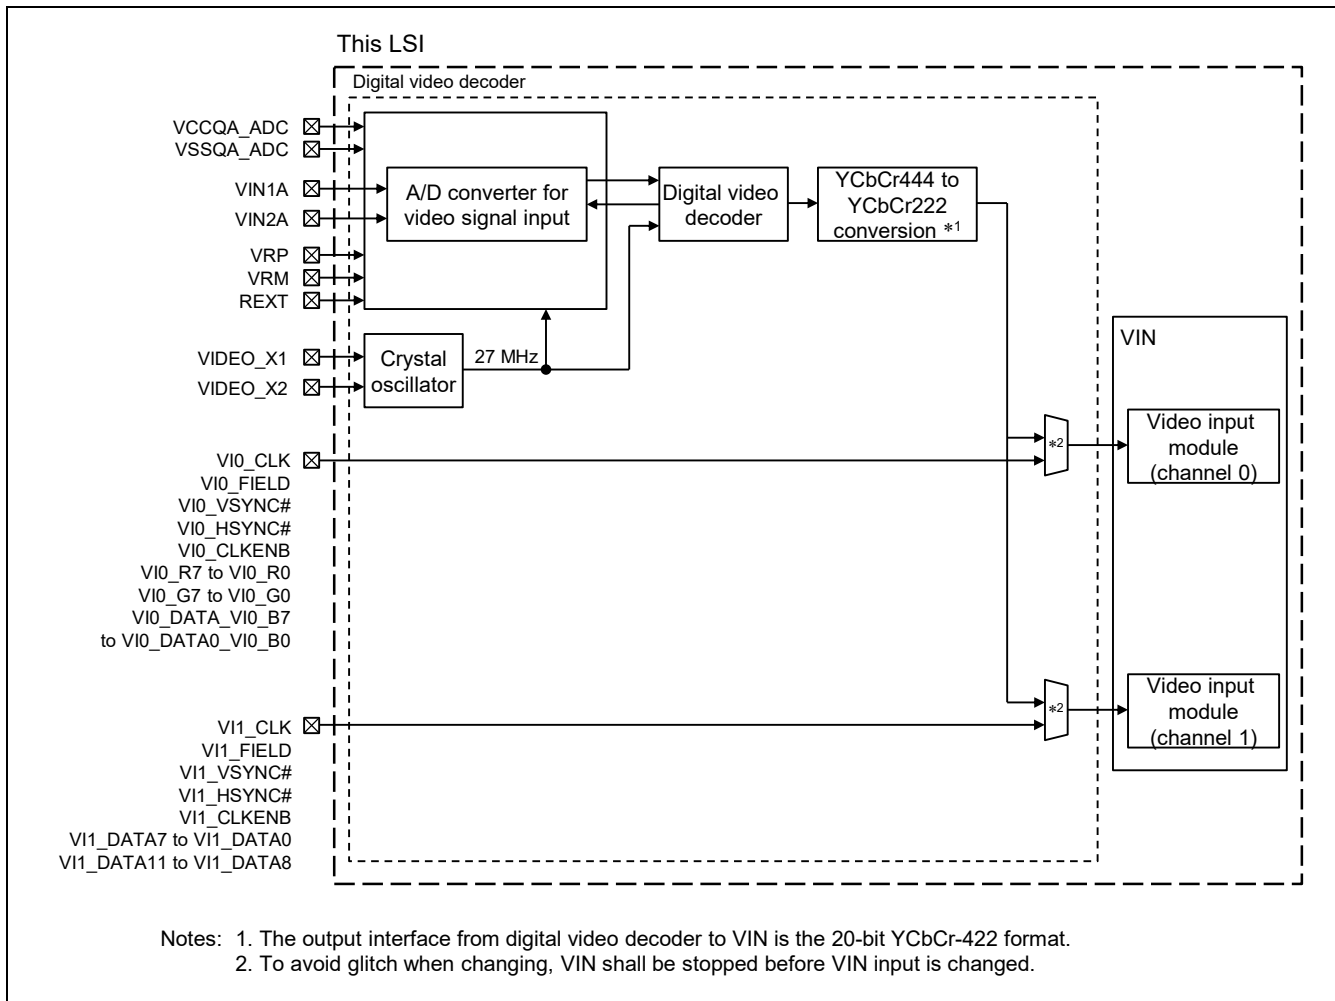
This LSI

Digital video decoder

VCCQA_ADC
VSSQA_ADC
VIN1A
VIN2A
VRP
VRM
REXT

A/D converter for video signal input

Digital video decoder

YCbCr444 to YCbCr222 conversion *1

VIDEO_X1
VIDEO_X2

Crystal oscillator

27 MHz

VIN

VI0_CLK
VI0_FIELD
VI0_VSYNC#
VI0_HSYNC#
VI0_CLKENB
VI0_R7 to VI0_R0
VI0_G7 to VI0_G0
VI0_DATA_VI0_B7
to VI0_DATA0_VI0_B0

*2

Video input module (channel 0)

VI1_CLK
VI1_FIELD
VI1_VSYNC#
VI1_HSYNC#
VI1_CLKENB
VI1_DATA7 to VI1_DATA0
VI1_DATA11 to VI1_DATA8

*2

Video input module (channel 1)

Notes: 1. The output interface from digital video decoder to VIN is the 20-bit YCbCr-422 format.
2. To avoid glitch when changing, VIN shall be stopped before VIN input is changed.